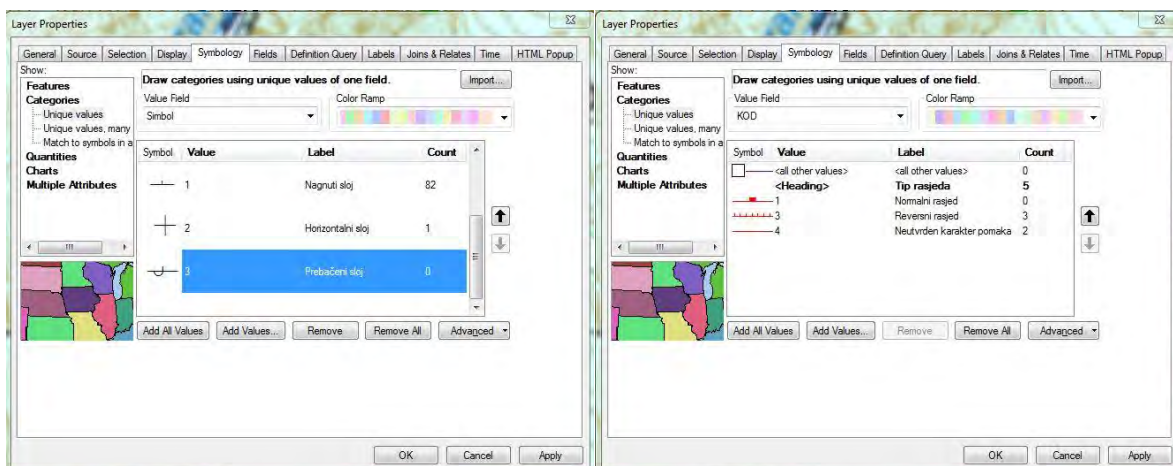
Layer Properties

General | Source | Selection | Display | Symbology | Fields | Definition Query | Labels | Joins & Relates | Time | HTML Popup

Show:
Features
Categories
Unique values
Unique values, many
Match to symbols in a
Quantities
Charts
Multiple Attributes

Draw categories using unique values of one field.
Import...
Value Field
Simbol
Color Ramp

| Symbol | Value | Label | Count |
|---|---|---|---|
| | 1 | Nagnuti sloj | 82 |
| | 2 | Horizontalni sloj | 1 |
| | 3 | Prebačeni sloj | 0 |

Add All Values | Add Values... | Remove | Remove All | Advanced

OK | Cancel | Apply

Layer Properties

General | Source | Selection | Display | Symbology | Fields | Definition Query | Labels | Joins & Relates | Time | HTML Popup

Show:
Features
Categories
Unique values
Unique values, many
Match to symbols in a
Quantities
Charts
Multiple Attributes

Draw categories using unique values of one field.
Import...
Value Field
KOD
Color Ramp

| Symbol | Value | Label | Count |
|---|---|---|---|
| | <all other values> | <all other values> | 0 |
| | <Heading> | Tip rasjeda | 5 |
| | 1 | Normalni rasjed | 0 |
| | 3 | Reversni rasjed | 3 |
| | 4 | Neutvrđen karakter pomaka | 2 |

Add All Values | Add Values... | Remove | Remove All | Advanced

OK | Cancel | Apply